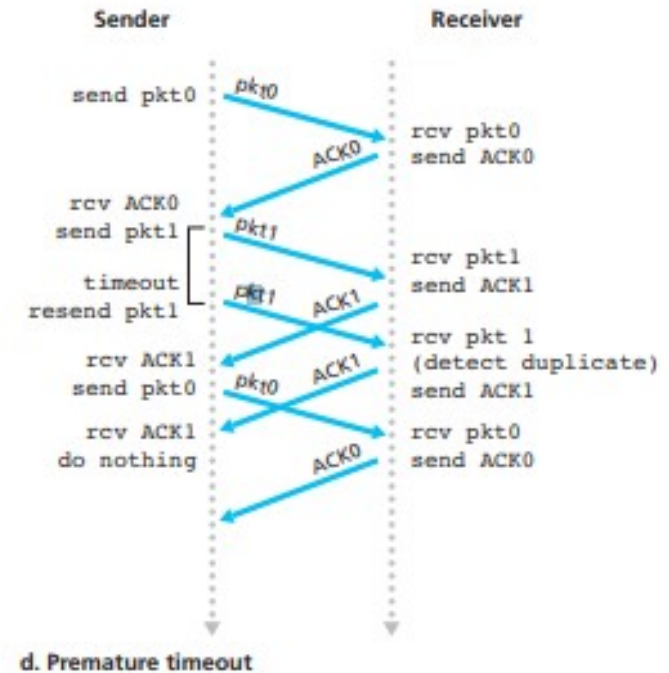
Sender

Receiver

send pkt0

pkt0

rcv pkt0
send ACK0

ACK0

rcv ACK0
send pkt1

pkt1

rcv pkt1
send ACK1

timeout
resend pkt1

pkt1

ACK1

rcv pkt 1
(detect duplicate)
send ACK1

rcv ACK1
send pkt0

ACK1

pkt0

rcv ACK1
do nothing

rcv pkt0
send ACK0

ACK0

d. Premature timeout